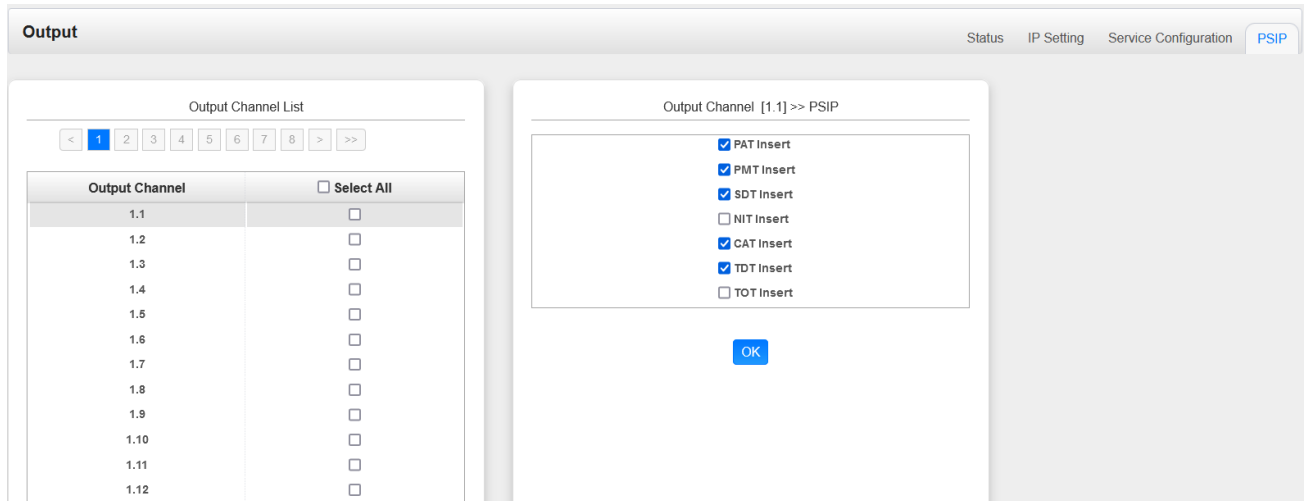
Output

Status IP Setting Service Configuration PSIP

Output Channel List

< 1 2 3 4 5 6 7 8 > >>

| Output Channel | ☐ Select All |
|---|---|
| 1.1 | ☐ |
| 1.2 | ☐ |
| 1.3 | ☐ |
| 1.4 | ☐ |
| 1.5 | ☐ |
| 1.6 | ☐ |
| 1.7 | ☐ |
| 1.8 | ☐ |
| 1.9 | ☐ |
| 1.10 | ☐ |
| 1.11 | ☐ |
| 1.12 | ☐ |

Output Channel [1.1] >> PSIP

☑ PAT Insert
☑ PMT Insert
☑ SDT Insert
☐ NIT Insert
☑ CAT Insert
☑ TDT Insert
☐ TOT Insert

OK